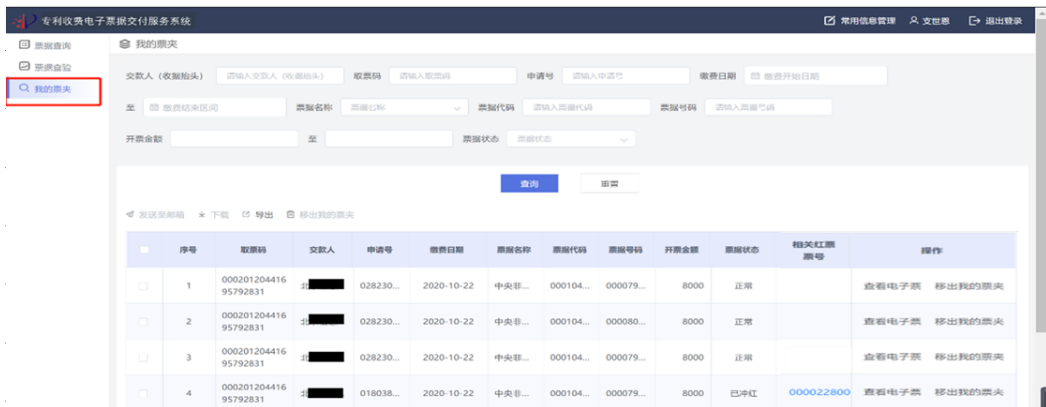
专利收费电子票据交付服务系统

常用信息管理　文世恩　退出登录

票据查询
票据查验
我的票夹

我的票夹

交款人（收据抬头）　请输入交款人（收据抬头）　取票码　请输入取票码　申请号　请输入申请号　缴费日期　缴费开始日期

至　缴费结束日期　票据名称　票据名称　票据代码　请输入票据代码　票据号码　请输入票据号码

开票金额　至　票据状态　票据状态

查询　重置

发送至邮箱　下载　导出　移出我的票夹

| | 序号 | 取票码 | 交款人 | 申请号 | 缴费日期 | 票据名称 | 票据代码 | 票据号码 | 开票金额 | 票据状态 | 相关红票票号 | 操作 |
|---|---|---|---|---|---|---|---|---|---|---|---|---|
| | 1 | 00020120441695792831 | 北 | 028230... | 2020-10-22 | 中央非... | 000104... | 000079... | 8000 | 正常 | | 查看电子票　移出我的票夹 |
| | 2 | 00020120441695792831 | 北 | 028230... | 2020-10-22 | 中央非... | 000104... | 000080... | 8000 | 正常 | | 查看电子票　移出我的票夹 |
| | 3 | 00020120441695792831 | 北 | 028230... | 2020-10-22 | 中央非... | 000104... | 000079... | 8000 | 正常 | | 查看电子票　移出我的票夹 |
| | 4 | 00020120441695792831 | 北 | 018038... | 2020-10-22 | 中央非... | 000104... | 000079... | 8000 | 已冲红 | 000022800 | 查看电子票　移出我的票夹 |